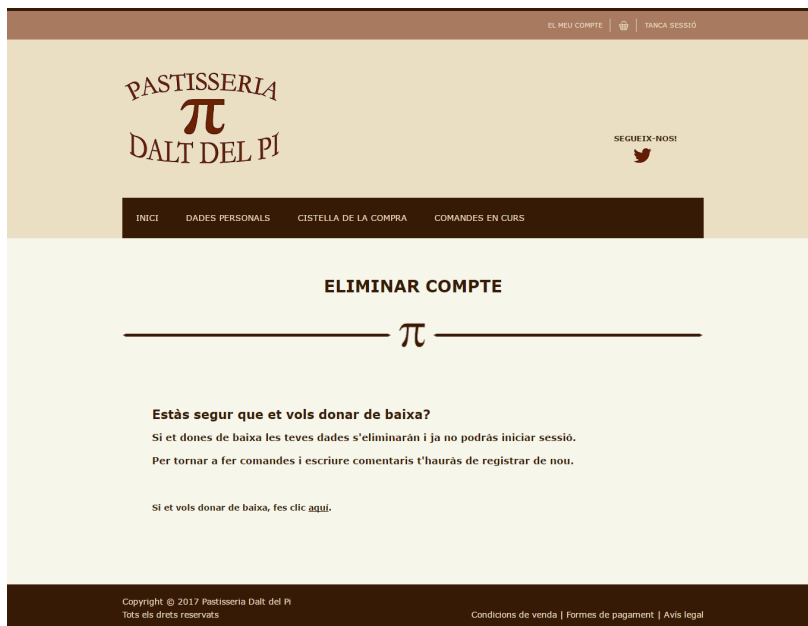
EL MEU COMPTE | TANCA SESSIÓ

PASTISSERIA
π
DALT DEL PI

SEGUEIX-NOS!

INICI DADES PERSONALS CISTELLA DE LA COMPRA COMANDES EN CURS

ELIMINAR COMPTE

π

Estàs segur que et vols donar de baixa?

Si et dones de baixa les teves dades s'eliminaran i ja no podràs iniciar sessió.

Per tornar a fer comandes i escriure comentaris t'hauràs de registrar de nou.

Si et vols donar de baixa, fes clic aquí.

Copyright © 2017 Pastisseria Dalt del Pi
Tots els drets reservats

Condicions de venda | Formes de pagament | Avís legal